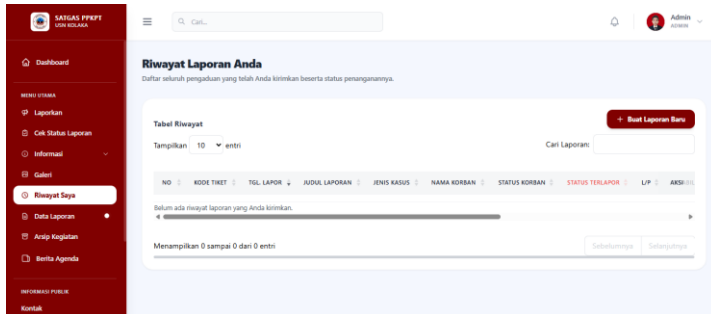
SATGAS PPKPT
USN KOLAKA

Cari...

Admin
ADMIN

Dashboard

MENU UTAMA

Laporkan

Cek Status Laporan

Informasi

Galeri

Riwayat Saya

Data Laporan

Arsip Kegiatan

Berita Agenda

INFORMASI PUBLIK

Kontak

Riwayat Laporan Anda

Daftar seluruh pengaduan yang telah Anda kirimkan beserta status penanganannya.

Tabel Riwayat

+ Buat Laporan Baru

Tampilkan 10 entri

Cari Laporan:

| NO | KODE TIKET | TGL. LAPOR | JUDUL LAPORAN | JENIS KASUS | NAMA KORBAN | STATUS KORBAN | STATUS TERLAPOR | L/P | AKSI |
|---|---|---|---|---|---|---|---|---|---|
| Belum ada riwayat laporan yang Anda kirimkan. | | | | | | | | | |

Menampilkan 0 sampai 0 dari 0 entri

Sebelumnya Selanjutnya